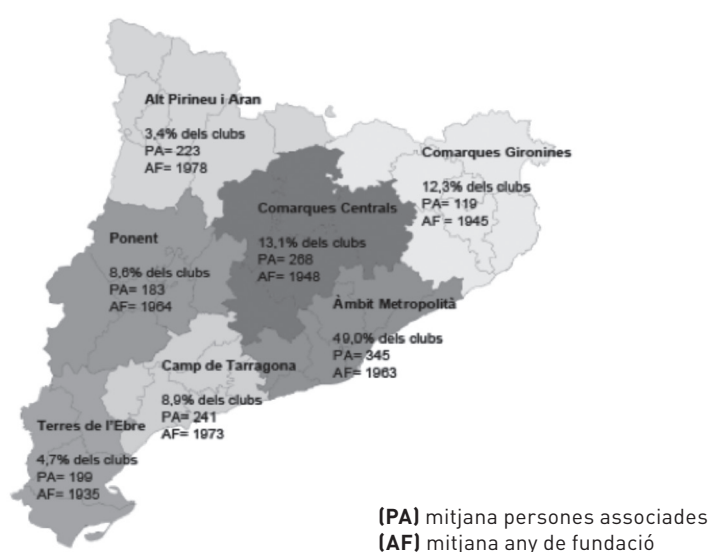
Alt Pirineu i Aran
3,4% dels clubs
PA= 223
AF= 1978

Comarques Gironines
12,3% dels clubs
PA= 119
AF= 1945

Comarques Centrals
13,1% dels clubs
PA= 268
AF= 1948

Ponent
8,6% dels clubs
PA= 183
AF= 1964

Àmbit Metropolità
49,0% dels clubs
PA= 345
AF= 1963

Camp de Tarragona
8,9% dels clubs
PA= 241
AF= 1973

Terres de l'Ebre
4,7% dels clubs
PA= 199
AF= 1935

(PA) mitjana persones associades
(AF) mitjana any de fundació